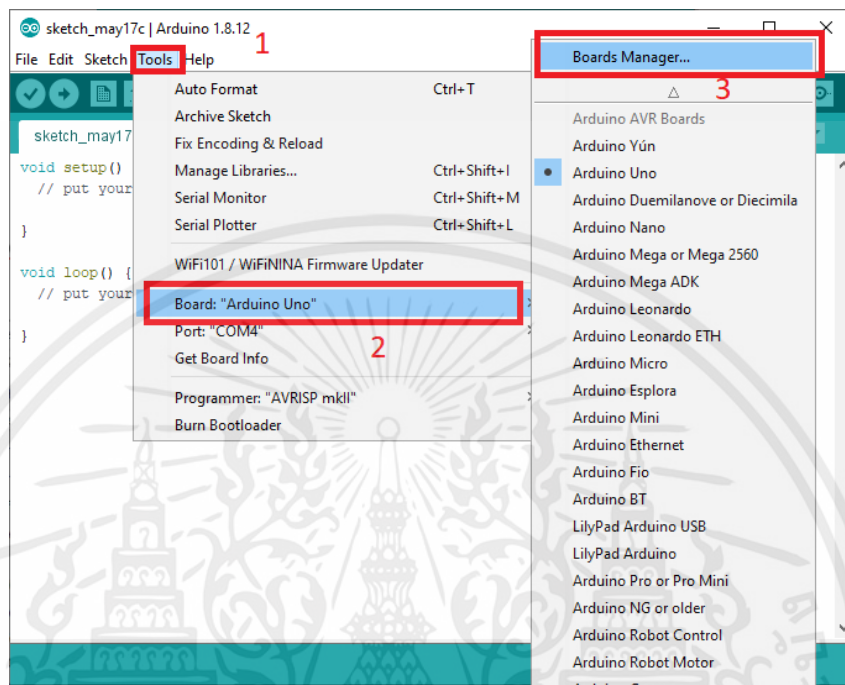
sketch_may17c | Arduino 1.8.12

File Edit Sketch Tools Help

1

sketch_may17

void setup()
// put your

}

void loop() {
// put your

}

Auto Format Ctrl+T
Archive Sketch
Fix Encoding & Reload
Manage Libraries... Ctrl+Shift+I
Serial Monitor Ctrl+Shift+M
Serial Plotter Ctrl+Shift+L

WiFi101 / WiFiNINA Firmware Updater

Board: "Arduino Uno"
Port: "COM4"
Get Board Info

2

Programmer: "AVRISP mkII"
Burn Bootloader

Boards Manager...

3

Arduino AVR Boards
Arduino Yún
Arduino Uno
Arduino Duemilanove or Diecimila
Arduino Nano
Arduino Mega or Mega 2560
Arduino Mega ADK
Arduino Leonardo
Arduino Leonardo ETH
Arduino Micro
Arduino Esplora
Arduino Mini
Arduino Ethernet
Arduino Fio
Arduino BT
LilyPad Arduino USB
LilyPad Arduino
Arduino Pro or Pro Mini
Arduino NG or older
Arduino Robot Control
Arduino Robot Motor